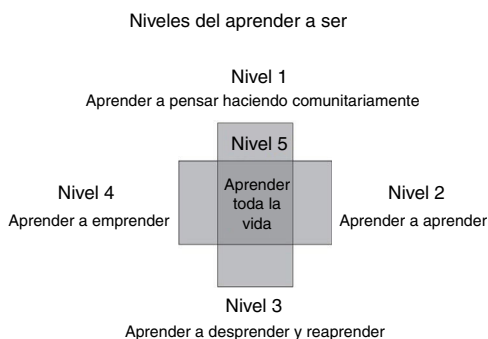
Niveles del aprender a ser

Nivel 1
Aprender a pensar haciendo comunitariamente

Nivel 5

Aprender toda la vida

Nivel 4
Aprender a emprender

Nivel 2
Aprender a aprender

Nivel 3
Aprender a desprender y reaprender